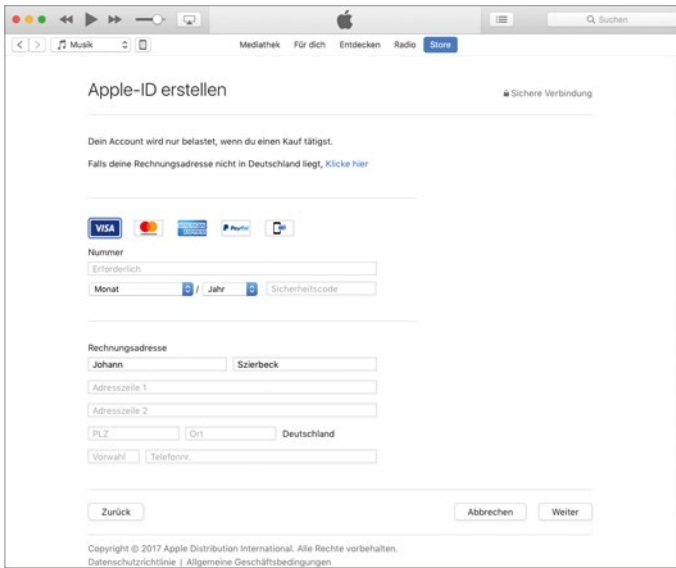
Q Suchen

Musik

Mediathek Für dich Entdecken Radio Store

Apple-ID erstellen

Sichere Verbindung

Dein Account wird nur belastet, wenn du einen Kauf tätigst.

Falls deine Rechnungsadresse nicht in Deutschland liegt, Klicke hier

VISA

PayPal

Nummer

Erforderlich

Monat / Jahr Sicherheitscode

Rechnungsadresse

Johann Szierbeck

Adresszeile 1

Adresszeile 2

PLZ Ort Deutschland

Vorwahl Telefonnr.

Zurück

Abbrechen Weiter

Copyright © 2017 Apple Distribution International. Alle Rechte vorbehalten.
Datenschutzrichtlinie | Allgemeine Geschäftsbedingungen